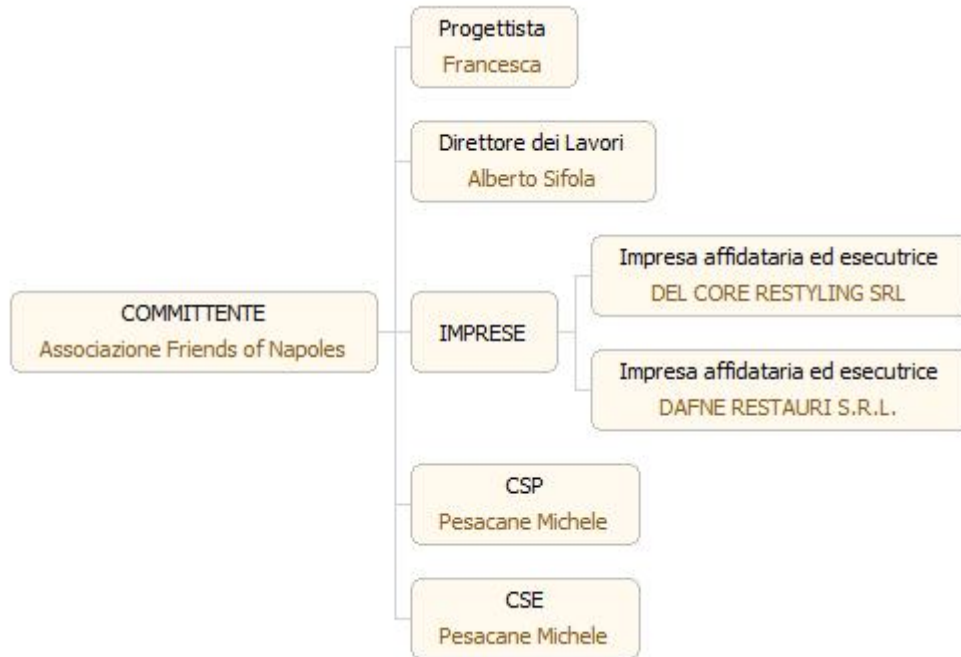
COMMITTENTE
Associazione Friends of Napoles

Progettista
Francesca

Direttore dei Lavori
Alberto Sifola

IMPRESE

Impresa affidataria ed esecutrice
DEL CORE RESTYLING SRL

Impresa affidataria ed esecutrice
DAFNE RESTAURI S.R.L.

CSP
Pesacane Michele

CSE
Pesacane Michele